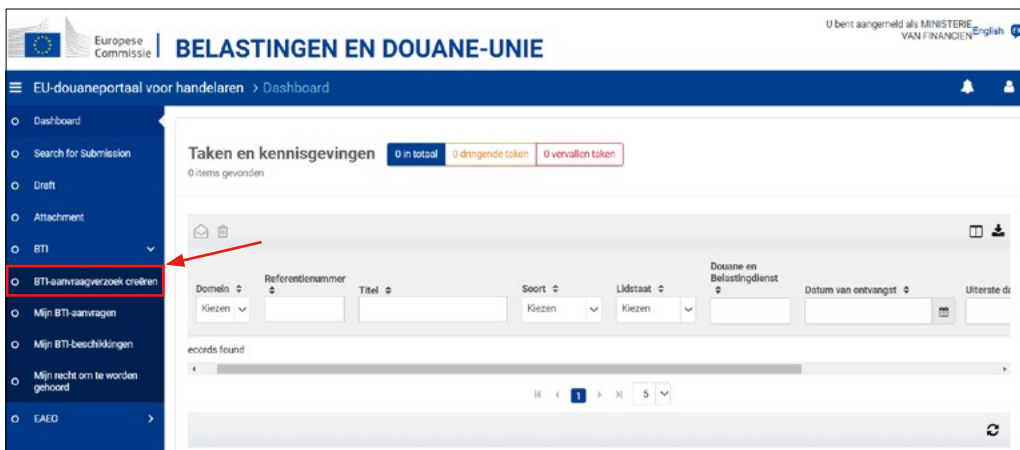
Europese Commissie | BELASTINGEN EN DOUANE-UNIE

U bent aangemeld als MINISTERIE VAN FINANCIEN English

≡ EU-douaneportaal voor handelaren > Dashboard

Dashboard
Search for Submission
Draft
Attachment
BTI
BTI-aanvraagverzoek creëren
Mijn BTI-aanvragen
Mijn BTI-beschikkingen
Mijn recht om te worden gehoord
EAEO

Taken en kennisgevingen
0 items gevonden

0 in totaal | 0 dringende taken | 0 vervallen taken

| Domein ⇕ | Referentienummer ⇕ | Titel ⇕ | Soort ⇕ | Lidstaat ⇕ | Douane en Belastingdienst ⇕ | Datum van ontvangst ⇕ | Uiterste d |
|---|---|---|---|---|---|---|---|
| Kiezen | | | Kiezen | Kiezen | | | |

ecords found

1 5